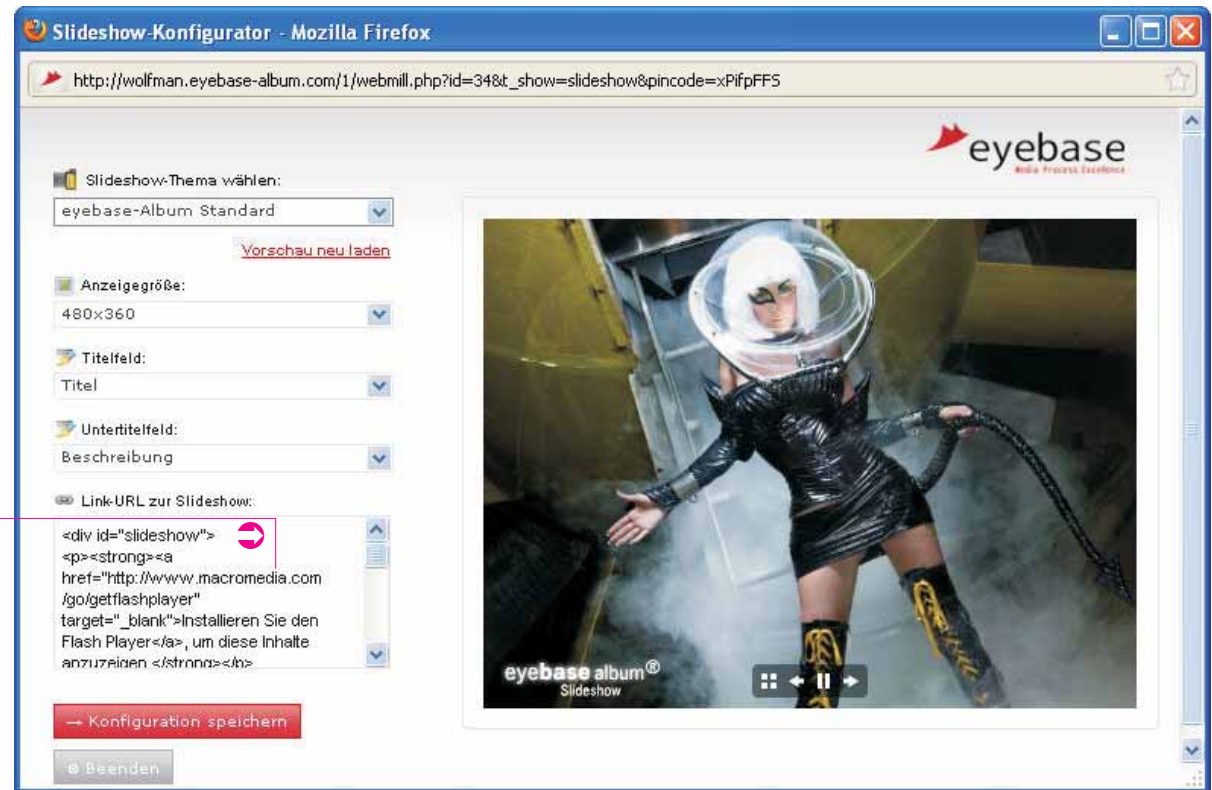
Slideshow-Konfigurator - Mozilla Firefox

http://wolfman.eyebase-album.com/1/webmill.php?id=34&t_show=slideshow&pincode=xPifpFFS

eyebase
Media Process Excellence

Slideshow-Thema wählen:

eyebase-Album Standard

Vorschau neu laden

Anzeigegröße:

480x360

Titelfeld:

Titel

Untertitelfeld:

Beschreibung

Link-URL zur Slideshow:

<div id="slideshow"> <p><strong><a href="http://www.macromedia.com /go/getflashplayer" target="_blank">Installieren Sie den Flash Player</a>, um diese Inhalte anzuzeigen.</strong></p>

→ Konfiguration speichern

Beenden

eyebase album®
Slideshow